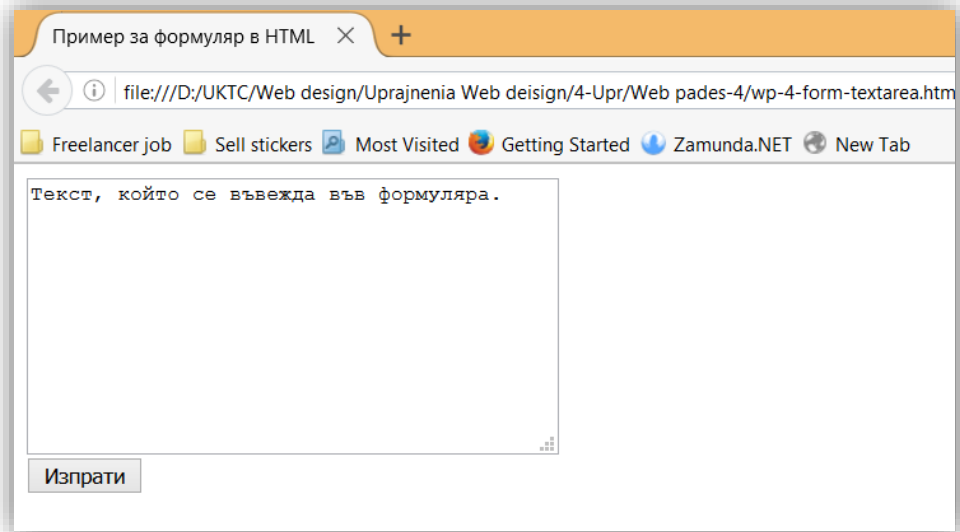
Пример за формуляр в HTML ✕ +

file:///D:/UKTC/Web design/Uprajnenia Web deisign/4-Upr/Web pades-4/wp-4-form-textarea.htm

Freelancer job Sell stickers Most Visited Getting Started Zamunda.NET New Tab

Текст, който се въвежда във формуляра.

Изпрати